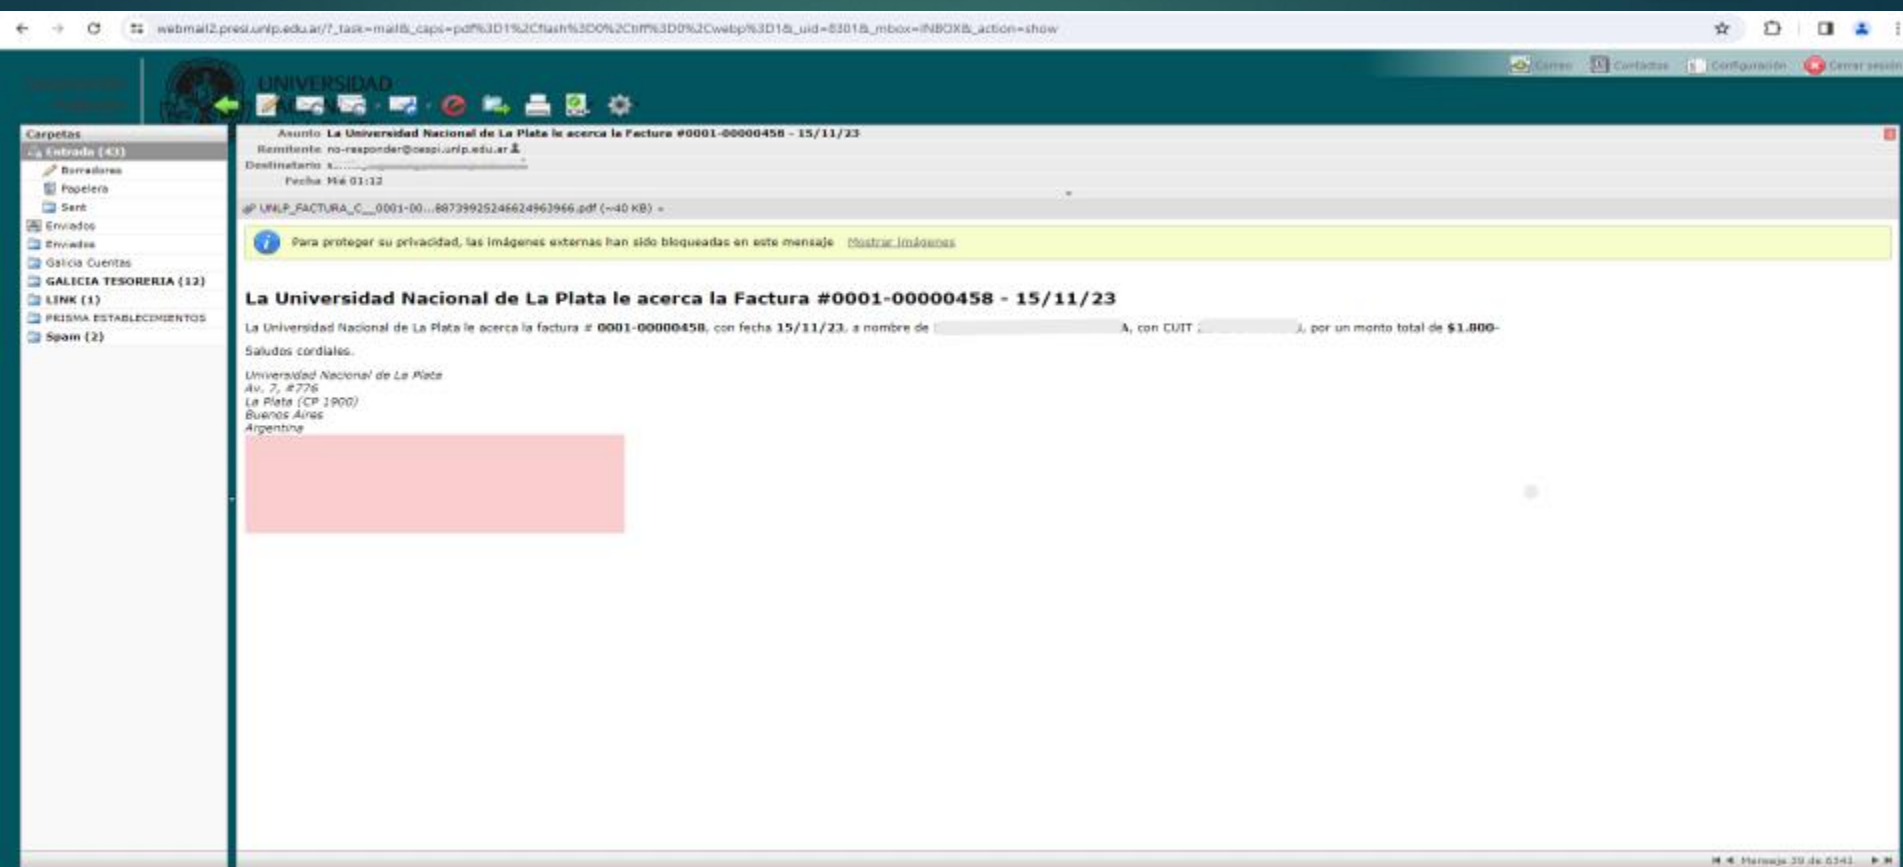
webmail2.presi.unlp.edu.ar/?_task=mail&_caps=pdf%3D1%2Cflash%3D0%2Ctiff%3D0%2Cwebp%3D1&_uid=8301&_mbox=INBOX&_action=show

UNIVERSIDAD

Correo Contactos Configuración Cerrar sesión

Carpetas
Entrada (43)
Borradores
Papelera
Sent
Enviados
Enviados
Galicia Cuentas
GALICIA TESORERIA (12)
LINK (1)
PRISMA ESTABLECIMIENTOS
Spam (2)

Asunto La Universidad Nacional de La Plata le acerca la Factura #0001-00000458 - 15/11/23
Remitente no-responder@cespi.unlp.edu.ar
Destinatario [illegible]
Fecha Mié 01:12

UNLP_FACTURA_C__0001-00...88739925246624963966.pdf (~40 KB)

Para proteger su privacidad, las imágenes externas han sido bloqueadas en este mensaje Mostrar imágenes

La Universidad Nacional de La Plata le acerca la Factura #0001-00000458 - 15/11/23

La Universidad Nacional de La Plata le acerca la factura # 0001-00000458, con fecha 15/11/23, a nombre de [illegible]A, con CUIT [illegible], por un monto total de $1.800-

Saludos cordiales.

Universidad Nacional de La Plata
Av. 7, #776
La Plata (CP 1900)
Buenos Aires
Argentina

Mensaje 39 de 6341